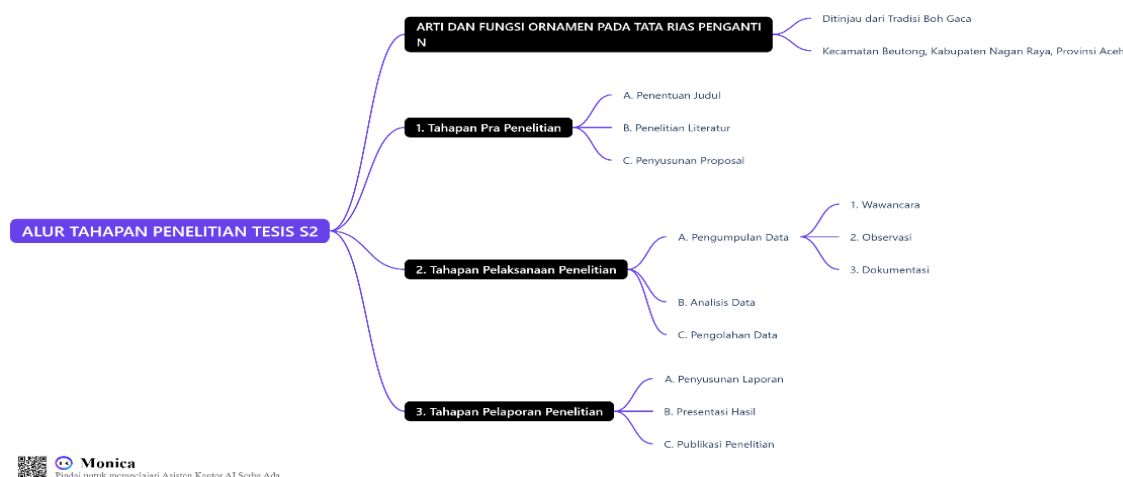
ALUR TAHAPAN PENELITIAN TESIS S2

ARTI DAN FUNGSI ORNAMEN PADA TATA RIAS PENGANTI N

Ditinjau dari Tradisi Boh Gaca

Kecamatan Beutong, Kabupaten Nagan Raya, Provinsi Aceh

1. Tahapan Pra Penelitian

A. Penentuan Judul

B. Penelitian Literatur

C. Penyusunan Proposal

2. Tahapan Pelaksanaan Penelitian

A. Pengumpulan Data

1. Wawancara

2. Observasi

3. Dokumentasi

B. Analisis Data

C. Pengolahan Data

3. Tahapan Pelaporan Penelitian

A. Penyusunan Laporan

B. Presentasi Hasil

C. Publikasi Penelitian

Monica

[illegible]